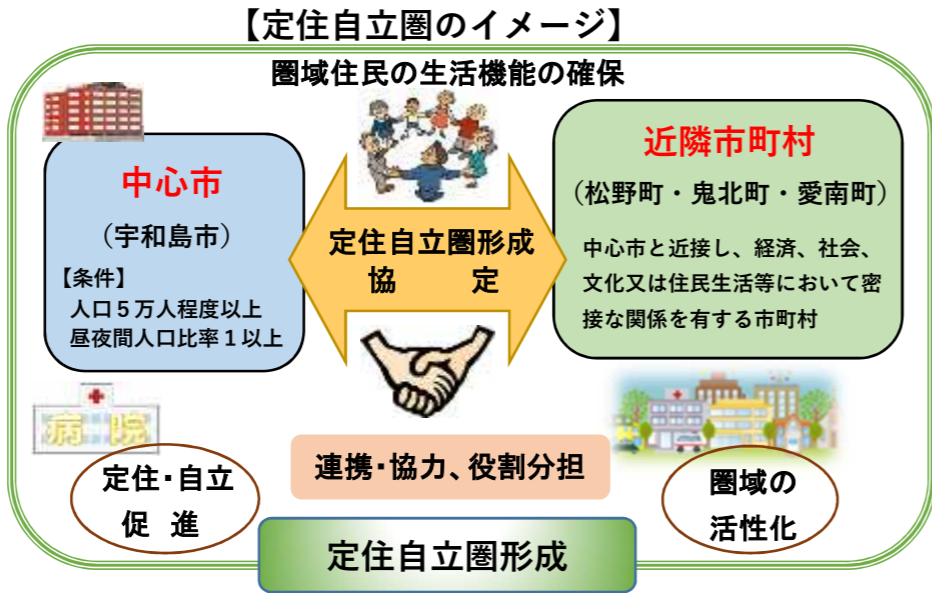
【定住自立圏のイメージ】

圏域住民の生活機能の確保

中心市

（宇和島市）

【条件】
人口５万人程度以上
昼夜間人口比率１以上

定住自立圏形成
協　　定

近隣市町村

（松野町・鬼北町・愛南町）

中心市と近接し、経済、社会、文化又は住民生活等において密接な関係を有する市町村

病院

連携･協力、役割分担

定住･自立
促　進

圏域の
活性化

定住自立圏形成